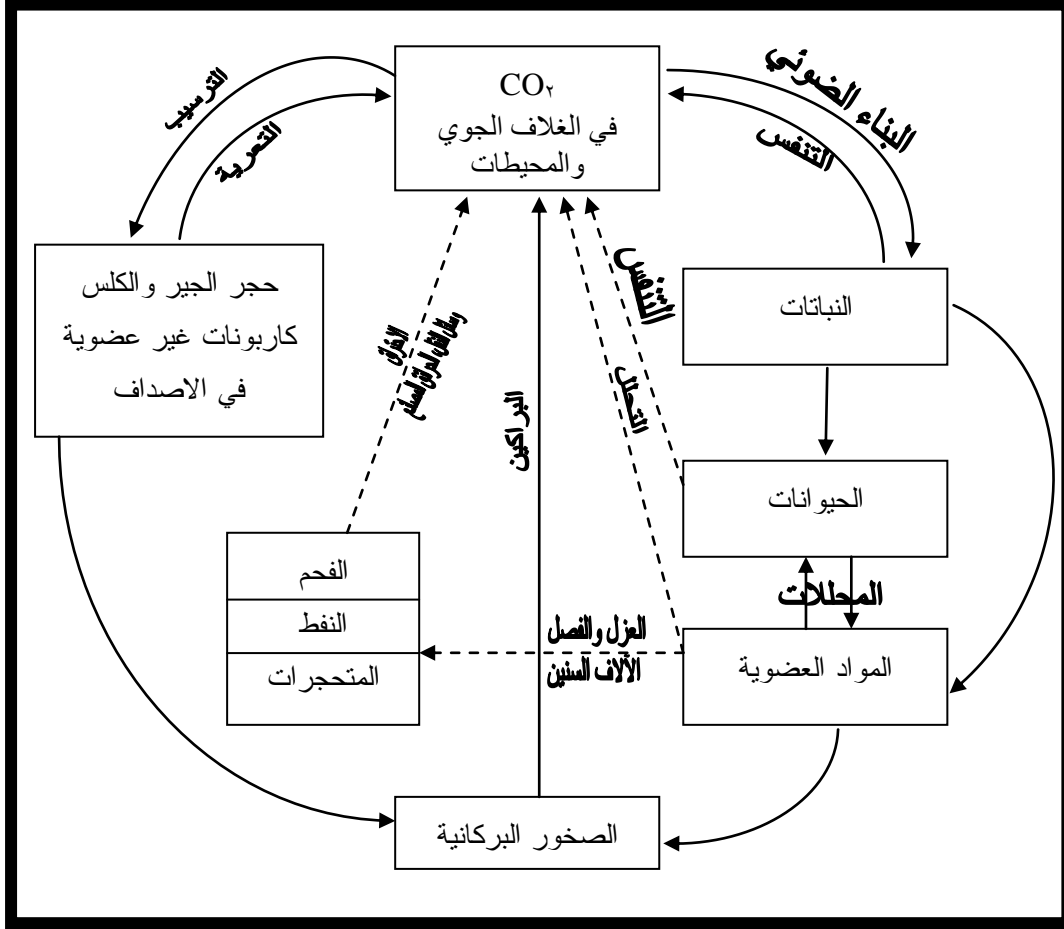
$CO_2$
في الغلاف الجوي
والمحيطات

الترسيب

التعرية

البناء الضوئي

التنفس

حجر الجير والكلس
كاربونات غير عضوية
في الاصداف

النباتات

التنفس

التحلل

البراكين

الحرق
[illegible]

الحيوانات

المحللات

الفحم

النفط

المتحجرات

العزل والفصل
الآلاف السنين

المواد العضوية

الصخور البركانية